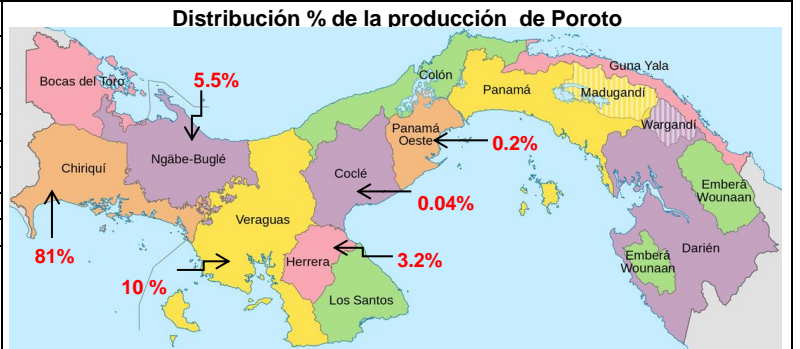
Distribución % de la producción de Poroto

Bocas del Toro
5.5%
Colón
Guna Yala
Panamá
Madugandí
Wargandí
Panamá Oeste
0.2%
Chiriquí
Ngäbe-Buglé
Coclé
0.04%
Emberá Wounaan
Veraguas
81%
Herrera
3.2%
Darién
Emberá Wounaan
10 %
Los Santos